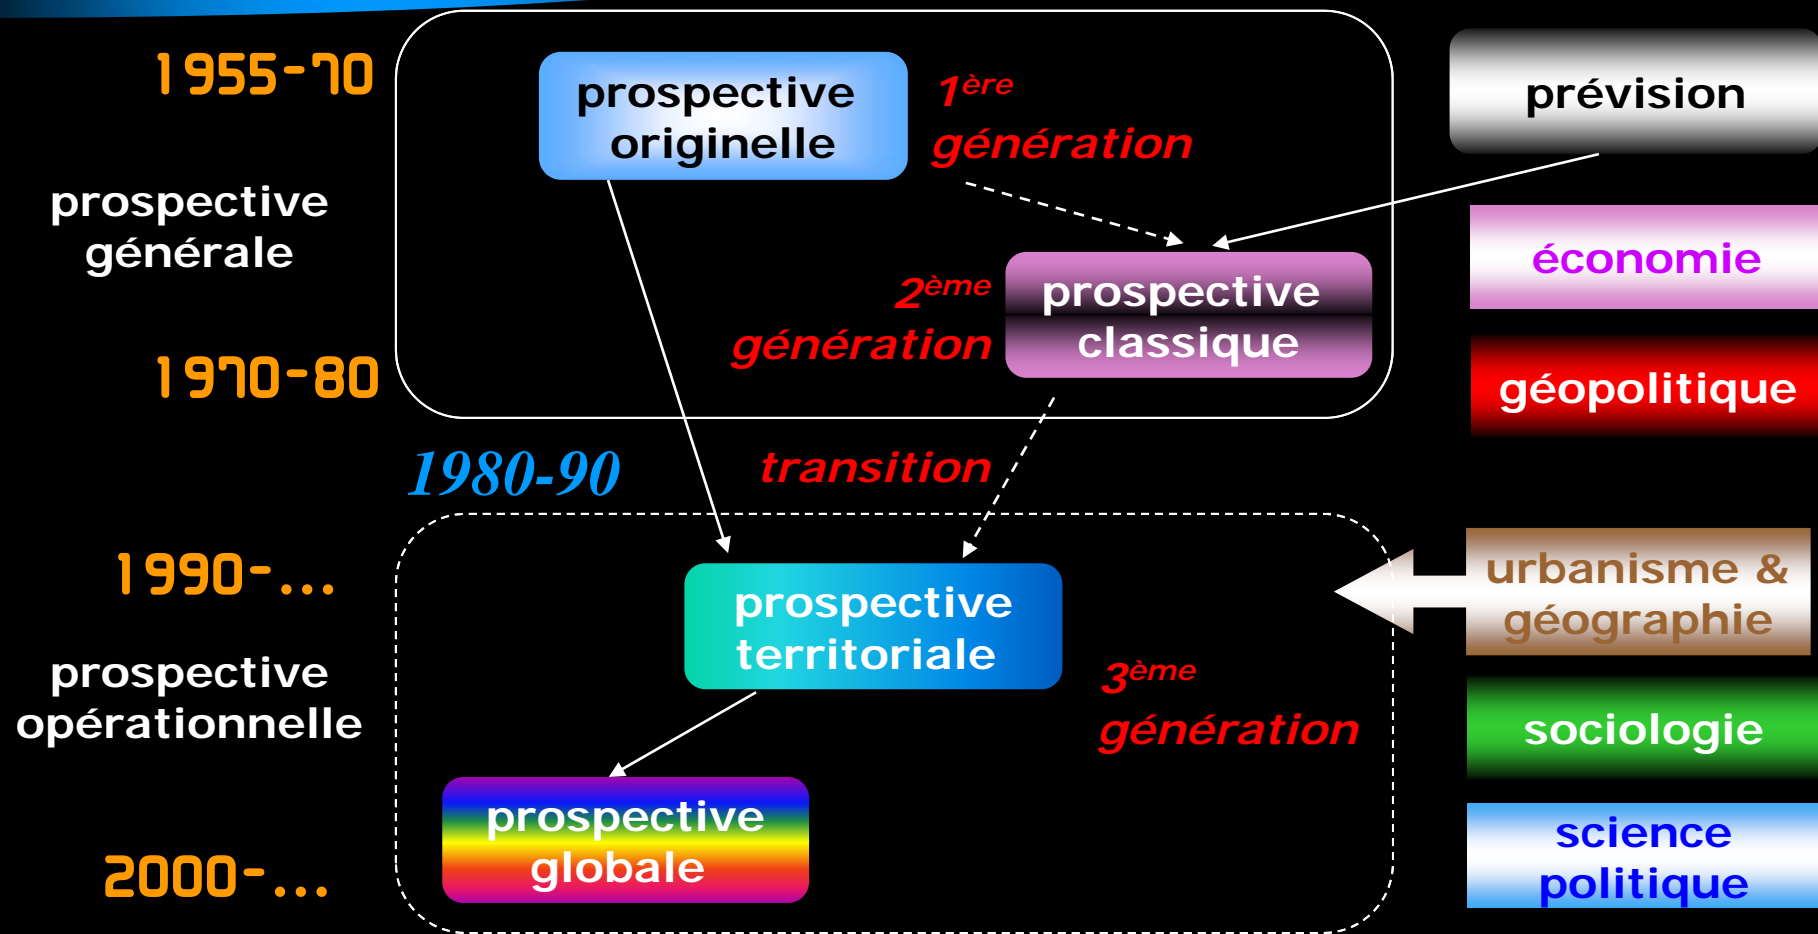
1955-70

prospective générale

1970-80

prospective originelle

1ère génération

prévision

économie

2ème génération

prospective classique

géopolitique

1980-90

transition

1990-...

prospective opérationnelle

2000-...

prospective territoriale

urbanisme & géographie

3ème génération

sociologie

prospective globale

science politique